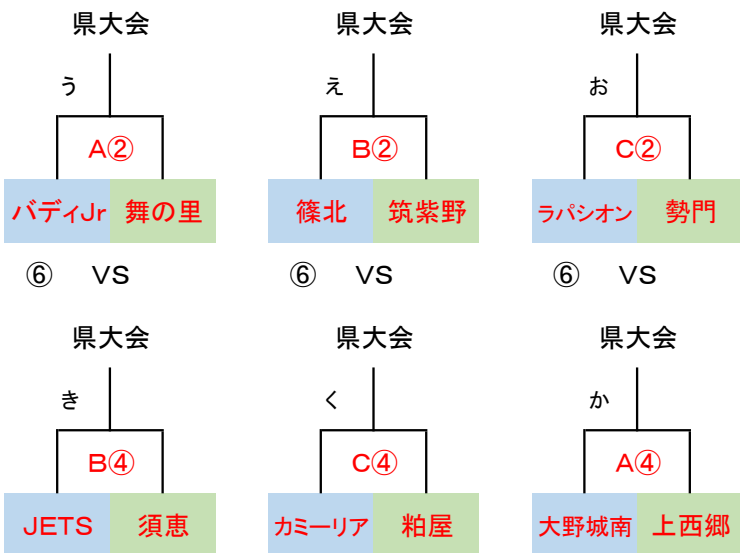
県大会

う

A②

バディJr 舞の里

⑥ VS

県大会

え

B②

篠北 筑紫野

⑥ VS

県大会

お

C②

ラパシオン 勢門

⑥ VS

県大会

き

B④

JETS 須恵

県大会

く

C④

カミーリア 粕屋

県大会

か

A④

大野城南 上西郷